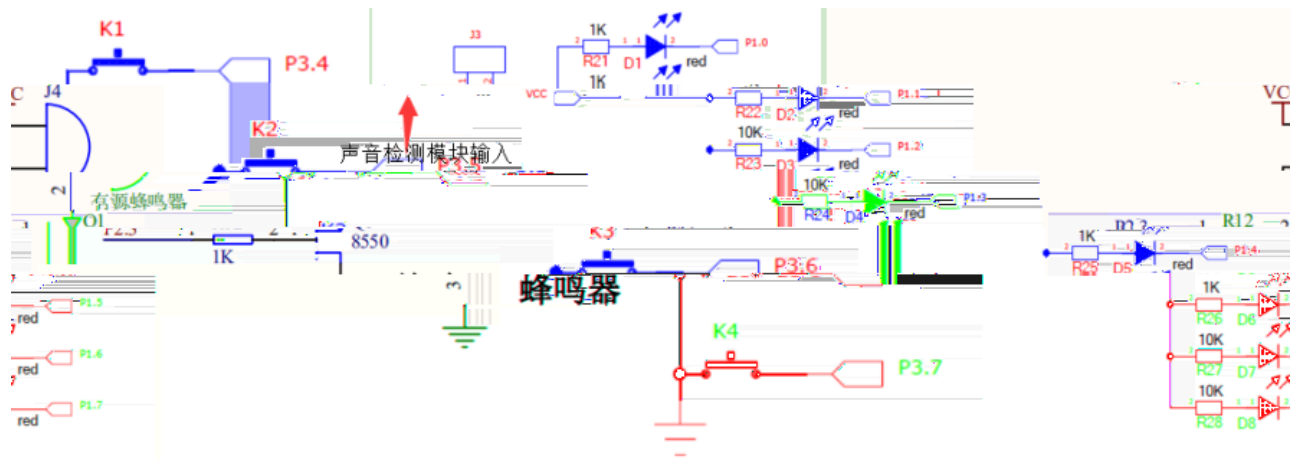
K1
P3.4
C
J4
K2
声音检测模块输入
2
有源蜂鸣器
Q1
P2.3
1K
8550
3
蜂鸣器
K3
P3.6
K4
P3.7
J3
1K
R21
D1
red
P1.0
VCC
1K
R22
D2
red
P1.1
10K
R23
D3
red
P1.2
10K
R24
D4
red
P1.3
1K
R25
D5
red
P1.4
R12
VC
1K
R26
D6
10K
R27
D7
10K
R28
D8
red
P1.5
red
P1.6
red
P1.7